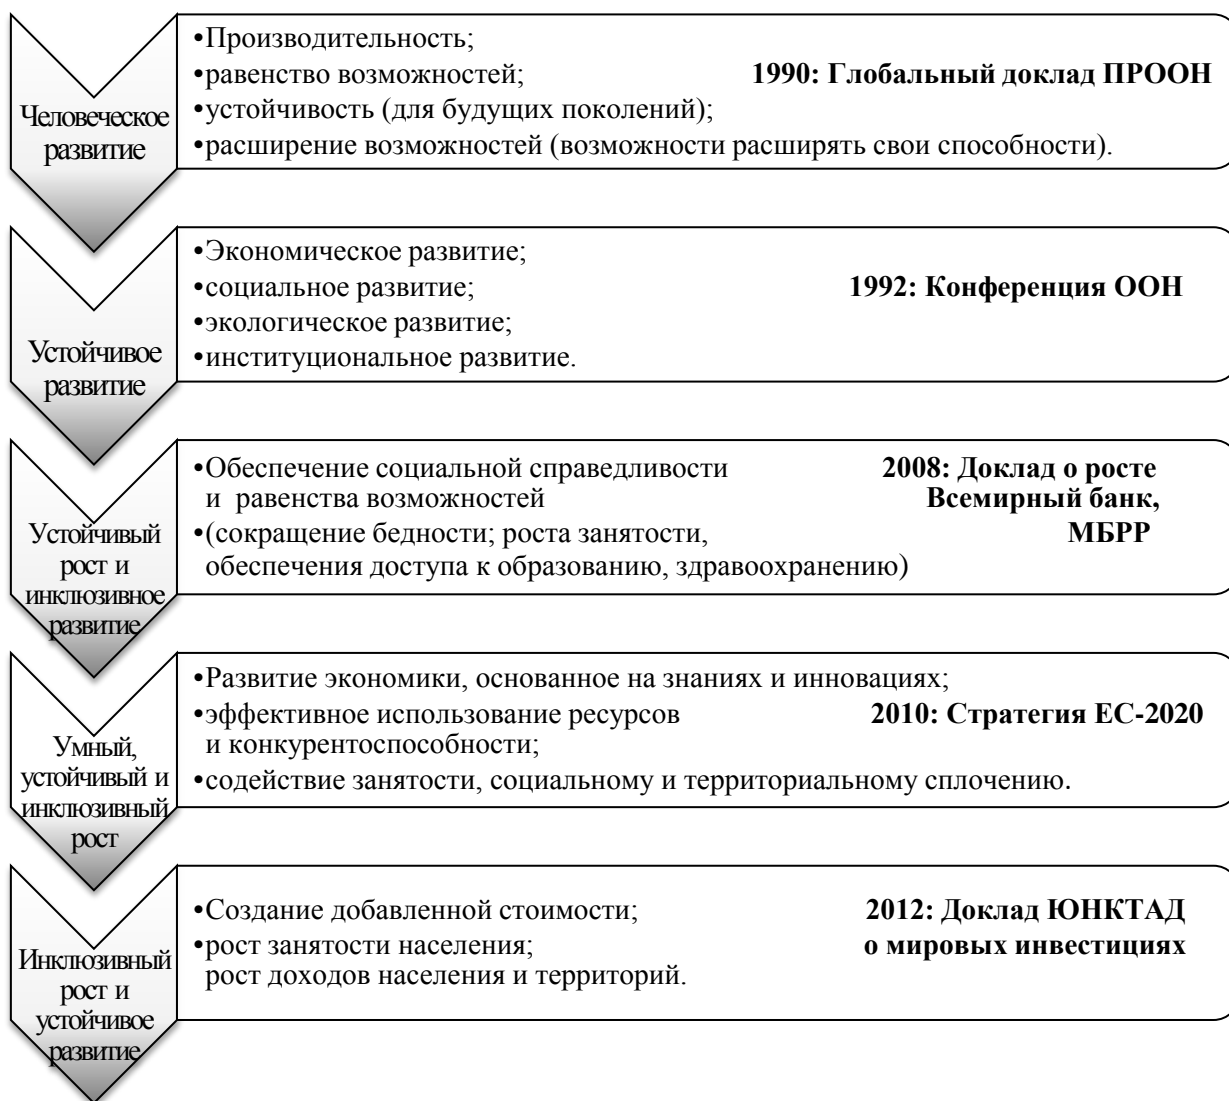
Человеческое развитие

•Производительность;
•равенство возможностей;
•устойчивость (для будущих поколений);
•расширение возможностей (возможности расширять свои способности).

1990: Глобальный доклад ПРООН

Устойчивое развитие

•Экономическое развитие;
•социальное развитие;
•экологическое развитие;
•институциональное развитие.

1992: Конференция ООН

Устойчивый рост и инклюзивное развитие

•Обеспечение социальной справедливости и равенства возможностей
•(сокращение бедности; роста занятости, обеспечения доступа к образованию, здравоохранению)

2008: Доклад о росте Всемирный банк, МБРР

Умный, устойчивый и инклюзивный рост

•Развитие экономики, основанное на знаниях и инновациях;
•эффективное использование ресурсов и конкурентоспособности;
•содействие занятости, социальному и территориальному сплочению.

2010: Стратегия ЕС-2020

Инклюзивный рост и устойчивое развитие

•Создание добавленной стоимости;
•рост занятости населения;
рост доходов населения и территорий.

2012: Доклад ЮНКТАД о мировых инвестициях